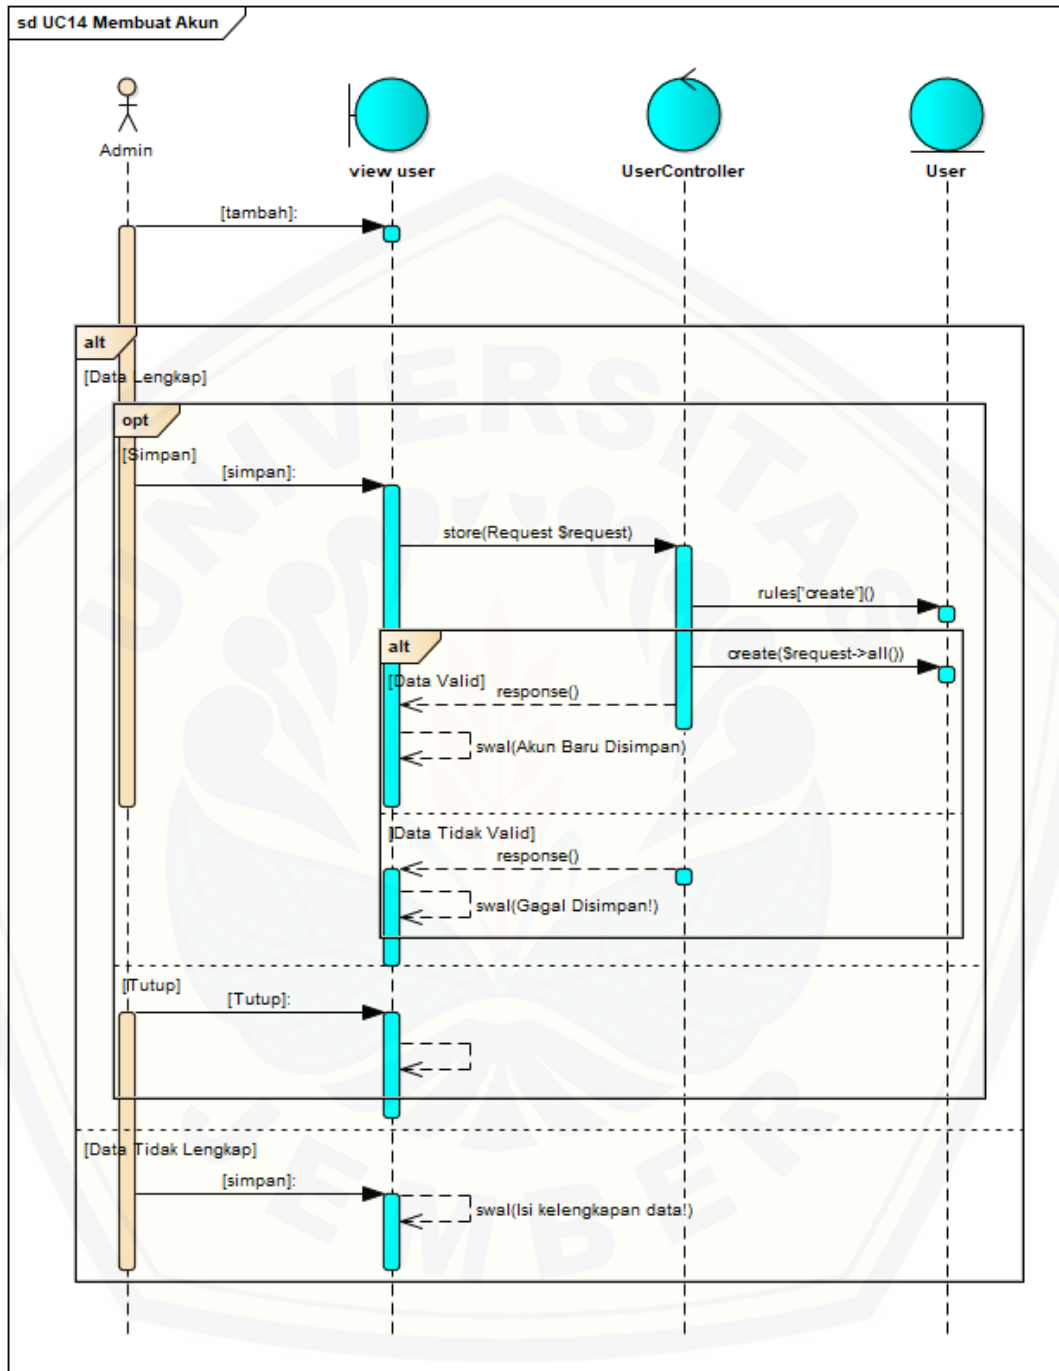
sd UC14 Membuat Akun

Admin

view user

UserController

User

[tambah]:

alt

[Data Lengkap]

opt

[Simpan]

[simpan]:

store(Request $request)

rules['create']()

alt

create($request->all())

[Data Valid]

response()

swal(Akun Baru Disimpan)

[Data Tidak Valid]

response()

swal(Gagal Disimpan!)

[Tutup]

[Tutup]:

[Data Tidak Lengkap]

[simpan]:

swal(Isi kelengkapan data!)